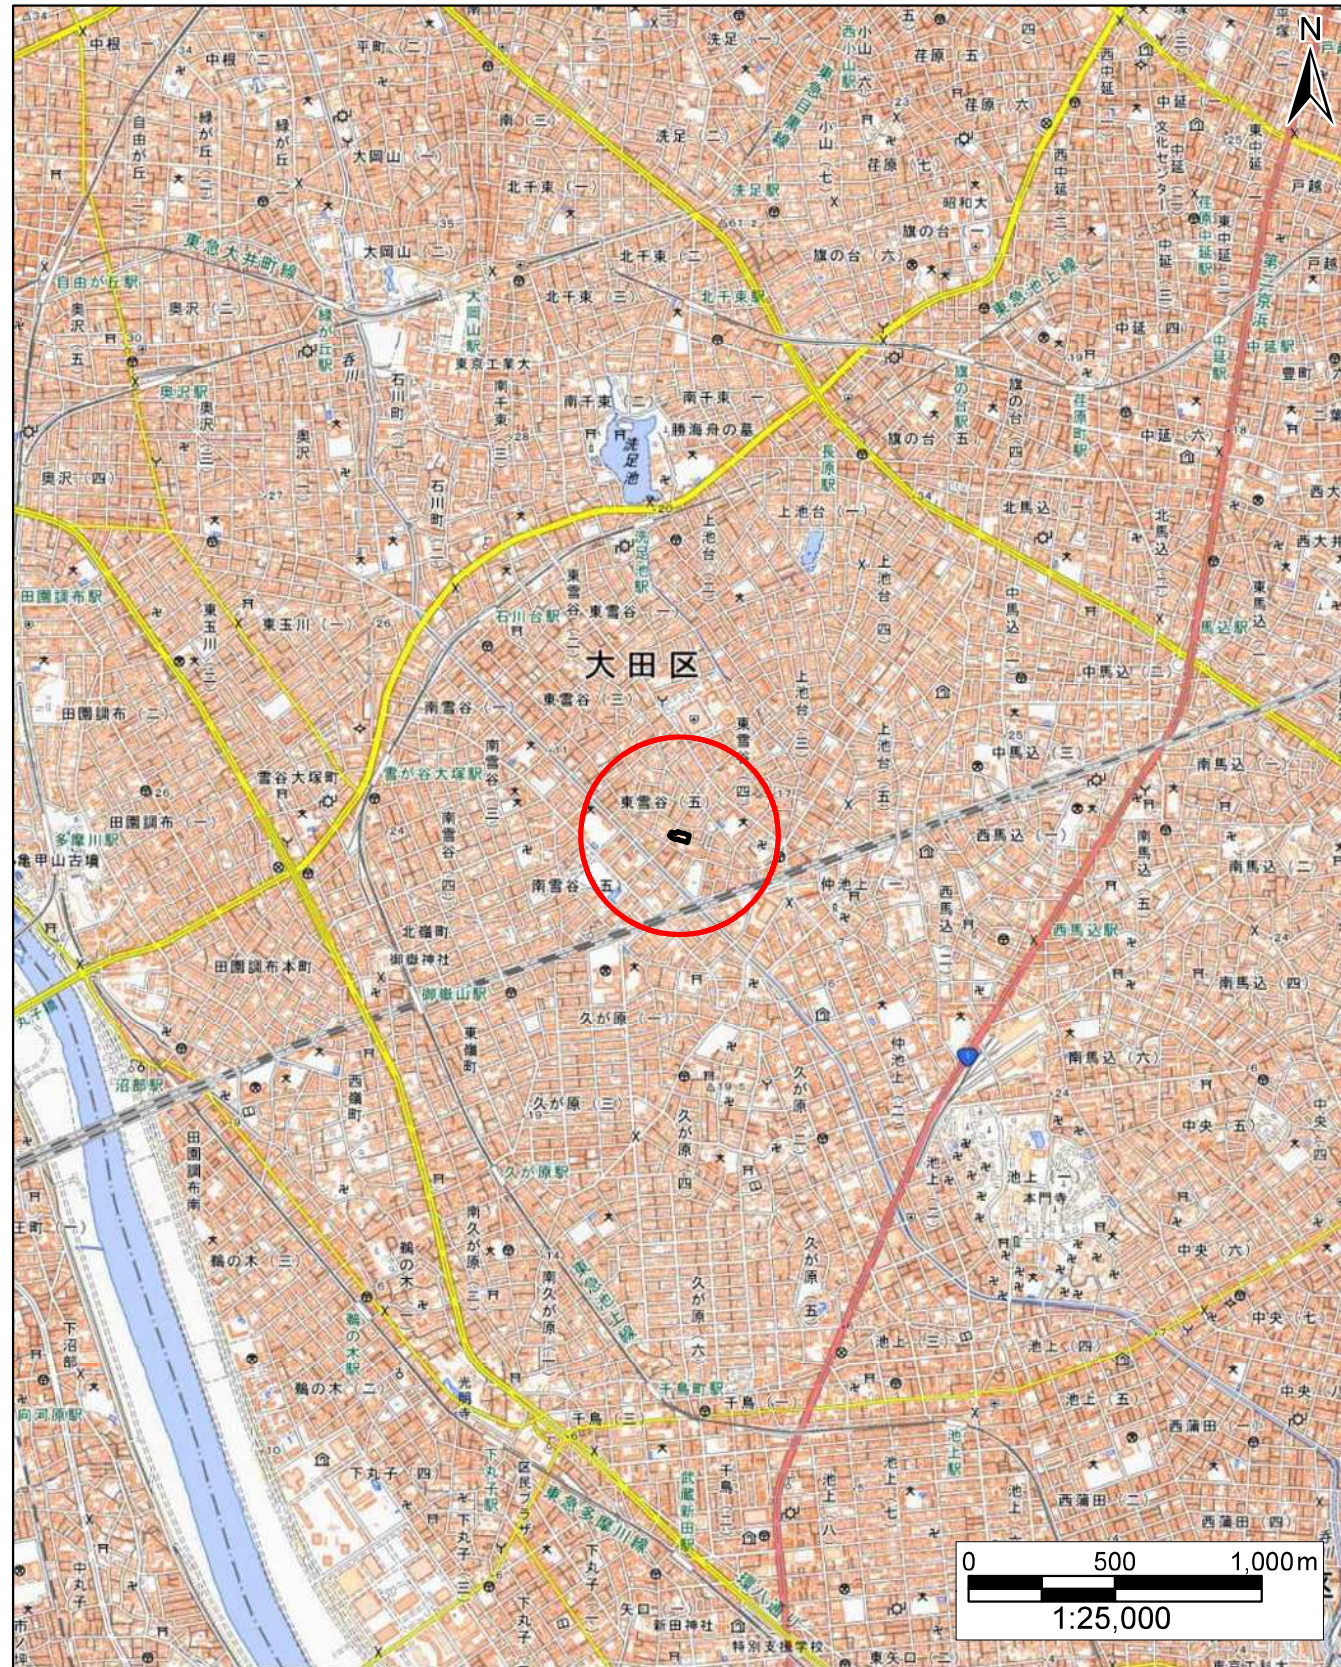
N

中根（一）
中根（二）
平町（一）
洗足
西小山駅
荏原（五）
自由が丘
緑が丘
緑が丘
大岡山（一）
南（三）
洗足（二）
小山
荏原（六）
北千束（一）
洗足駅
荏原（七）
昭和大
中延（二）
戸越
東急大井町線
大岡山（二）
北千束（二）
旗の台（一）
旗の台（六）
自由が丘駅
奥沢（二）
大岡山駅
北千束（三）
北千束駅
東急池上線
中延（四）
中延駅
緑が丘駅
東京工業大
奥沢駅
石川町
南千束（二）
南千束（一）
旗の台駅
中延（六）
奥沢（四）
洗足池
勝海舟の墓
長原駅
旗の台
荏原町駅
上池台（一）
北馬込
西大井
石川台駅
東雪谷
東雪谷（二）
中馬込（二）
馬込駅
田園調布駅
東玉川（一）
大田区
東雪谷（三）
田園調布（二）
南雪谷（一）
中馬込（三）
南馬込（一）
雪谷大塚町
雪谷大塚駅
東雪谷（五）
田園調布（一）
多摩川駅
亀甲山古墳
南雪谷（五）
西馬込（一）
南馬込（二）
仲池上（一）
西馬込駅
北嶺町
御嶽神社
田園調布本町
御嶽山駅
南馬込（四）
久が原（一）
東嶺町
南馬込（六）
沼部駅
久が原（三）
中央（五）
久が原駅
池上（一）
本門寺
鵜の木（三）
中央（六）
東急池上線
鵜の木駅
池上（四）
中央（七）
鵜の木（一）
光明寺
千鳥町駅
池上（五）
中央（一）
下沼部
向河原駅
千鳥（三）
千鳥（一）
西蒲田（一）
池上駅
下丸子（四）
下丸子駅
区民プラザ
東急多摩川線
武蔵新田駅
西蒲田（二）
西蒲田（四）
中丸子
矢口（一）
新田神社
特別支援学校
東矢口（一）
市ノ坪
0 500 1,000m
1:25,000